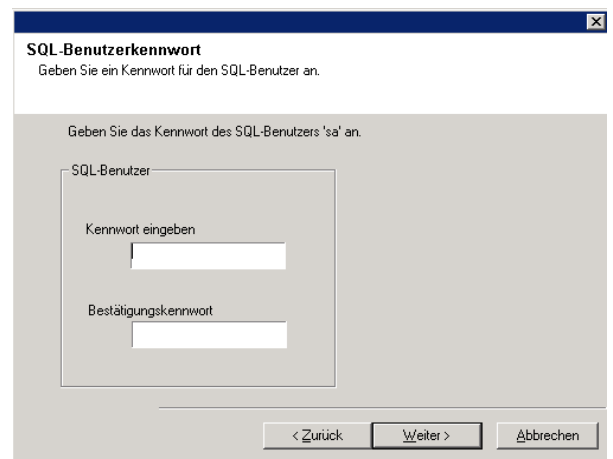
SQL-Benutzerkennwort
Geben Sie ein Kennwort für den SQL-Benutzer an.

Geben Sie das Kennwort des SQL-Benutzers 'sa' an.

SQL-Benutzer

Kennwort eingeben

Bestätigungskennwort

< Zurück | Weiter > | Abbrechen